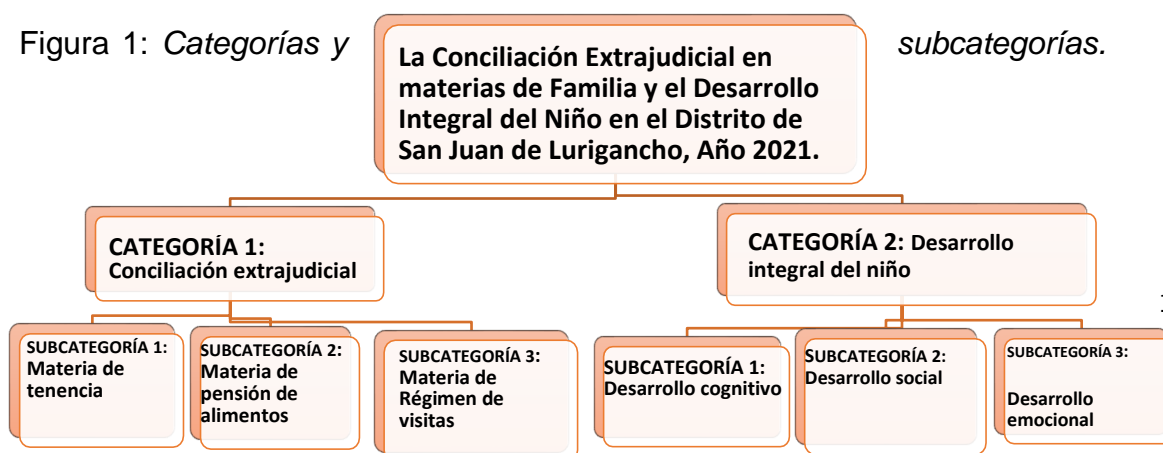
Figura 1: *Categorías y* subcategorías.

La Conciliación Extrajudicial en materias de Familia y el Desarrollo Integral del Niño en el Distrito de San Juan de Lurigancho, Año 2021.

CATEGORÍA 1: Conciliación extrajudicial

CATEGORÍA 2: Desarrollo integral del niño

SUBCATEGORÍA 1: Materia de tenencia

SUBCATEGORÍA 2: Materia de pensión de alimentos

SUBCATEGORÍA 3: Materia de Régimen de visitas

SUBCATEGORÍA 1: Desarrollo cognitivo

SUBCATEGORÍA 2: Desarrollo social

SUBCATEGORÍA 3: Desarrollo emocional